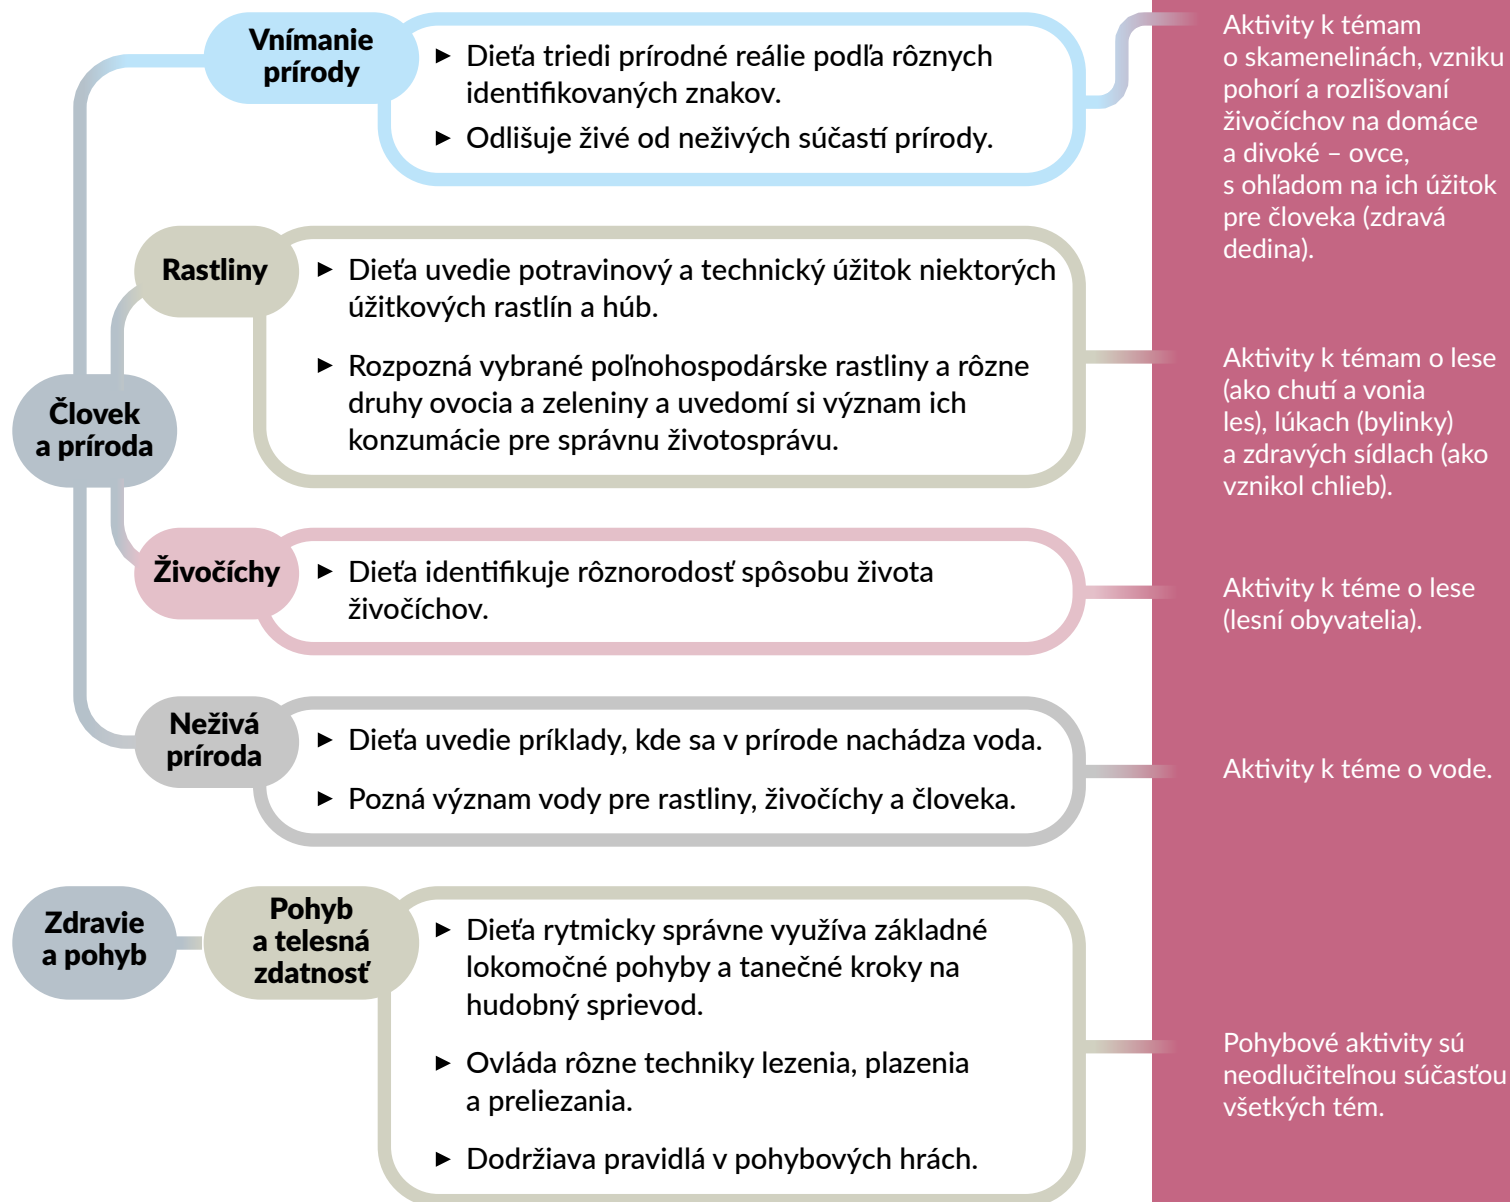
Vnímanie prírody

► Dieťa triedi prírodné reálie podľa rôznych identifikovaných znakov.

► Odlišuje živé od neživých súčastí prírody.

Aktivity k témam o skamenelinách, vzniku pohorí a rozlišovaní živočíchov na domáce a divoké – ovce, s ohľadom na ich úžitok pre človeka (zdravá dedina).

Človek a príroda

Rastliny

► Dieťa uvedie potravinový a technický úžitok niektorých úžitkových rastlín a húb.

► Rozpozná vybrané poľnohospodárske rastliny a rôzne druhy ovocia a zeleniny a uvedomí si význam ich konzumácie pre správnu životosprávu.

Aktivity k témam o lese (ako chutí a vonia les), lúkach (bylinky) a zdravých sídlach (ako vznikol chlieb).

Živočíchy

► Dieťa identifikuje rôznorodosť spôsobu života živočíchov.

Aktivity k téme o lese (lesní obyvatelia).

Neživá príroda

► Dieťa uvedie príklady, kde sa v prírode nachádza voda.

► Pozná význam vody pre rastliny, živočíchy a človeka.

Aktivity k téme o vode.

Zdravie a pohyb

Pohyb a telesná zdatnosť

► Dieťa rytmicky správne využíva základné lokomočné pohyby a tanečné kroky na hudobný sprievod.

► Ovláda rôzne techniky lezenia, plazenia a preliezania.

► Dodržiava pravidlá v pohybových hrách.

Pohybové aktivity sú neodlučiteľnou súčasťou všetkých tém.